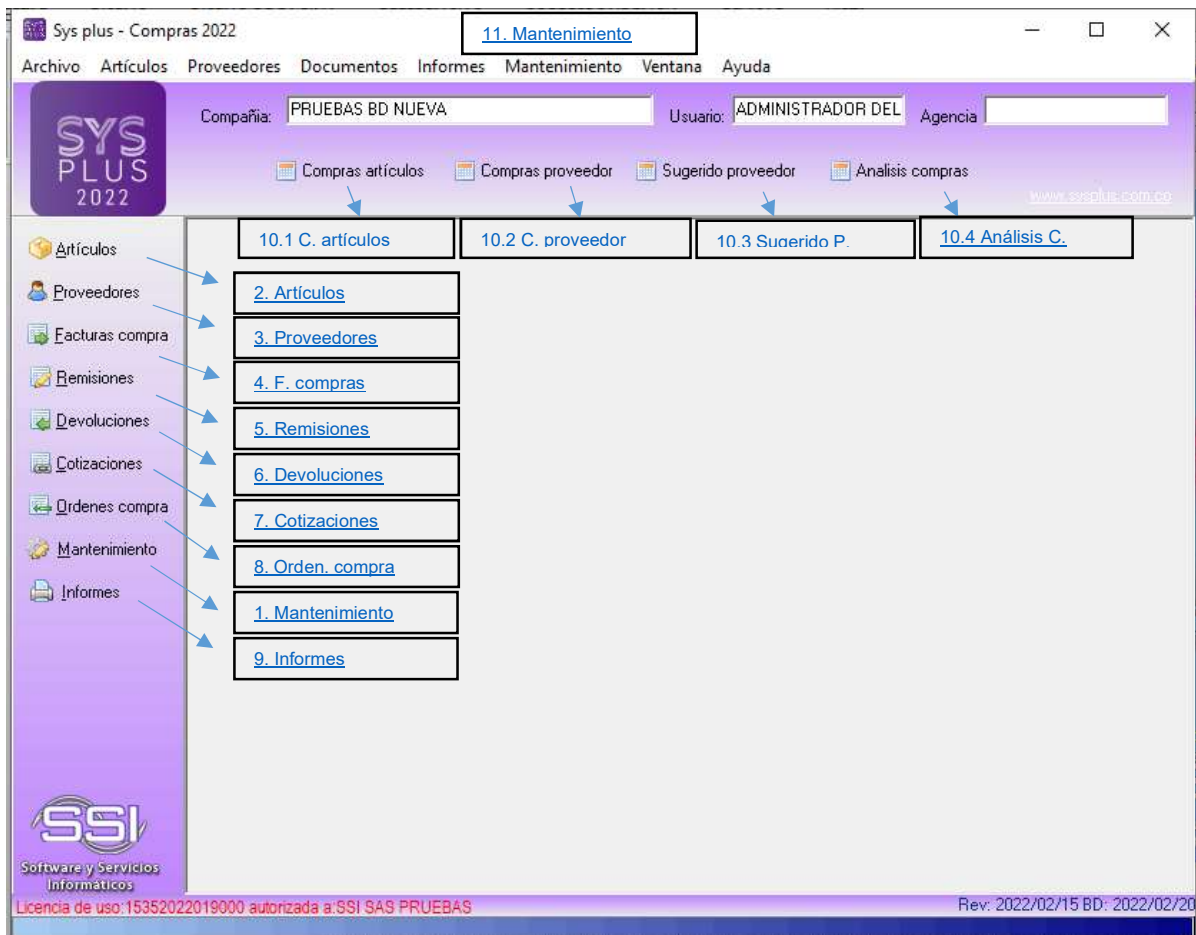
Sys plus - Compras 2022
11. Mantenimiento
Archivo Artículos Proveedores Documentos Informes Mantenimiento Ventana Ayuda

SYS PLUS 2022
Compañía: PRUEBAS BD NUEVA
Usuario: ADMINISTRADOR DEL
Agencia
Compras artículos
Compras proveedor
Sugerido proveedor
Analisis compras
www.sysplus.com.co

10.1 C. artículos
10.2 C. proveedor
10.3 Sugerido P.
10.4 Análisis C.

Artículos
Proveedores
Facturas compra
Remisiones
Devoluciones
Cotizaciones
Ordenes compra
Mantenimiento
Informes

2. Artículos
3. Proveedores
4. F. compras
5. Remisiones
6. Devoluciones
7. Cotizaciones
8. Orden. compra
1. Mantenimiento
9. Informes

SSI
Software y Servicios Informáticos

Licencia de uso:15352022019000 autorizada a:SSI SAS PRUEBAS
Rev: 2022/02/15 BD: 2022/02/20